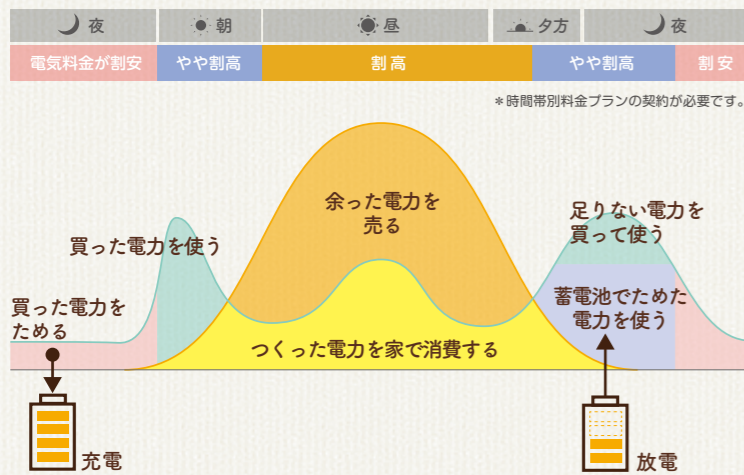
夜　朝　昼　夕方　夜

電気料金が割安　やや割高　割高　やや割高　割安

＊時間帯別料金プランの契約が必要です。

買った電力を使う

余った電力を売る

足りない電力を買って使う

買った電力をためる

蓄電池でためた電力を使う

つくった電力を家で消費する

充電

放電